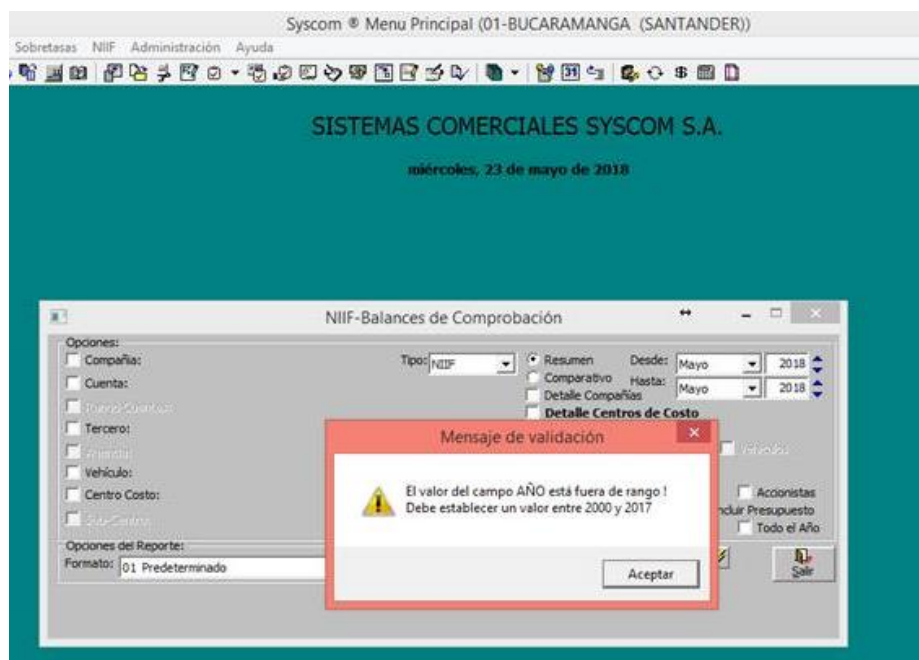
Syscom ® Menu Principal (01-BUCARAMANGA (SANTANDER))

Sobretasas NIIF Administración Ayuda

SISTEMAS COMERCIALES SYSCOM S.A.

miércoles, 23 de mayo de 2018

NIIF-Balances de Comprobación

Opciones:
Compañía:
Cuenta:
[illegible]
Tercero:
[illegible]
Vehículo:
Centro Costo:
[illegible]

Tipo: NIIF
Resumen
Comparativo
Detalle Compañías
Detalle Centros de Costo

Desde: Mayo 2018
Hasta: Mayo 2018

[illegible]
Accionistas
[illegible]cluir Presupuesto
Todo el Año

Opciones del Reporte:
Formato: 01 Predeterminado

Salir

Mensaje de validación

El valor del campo AÑO está fuera de rango !
Debe establecer un valor entre 2000 y 2017

Aceptar